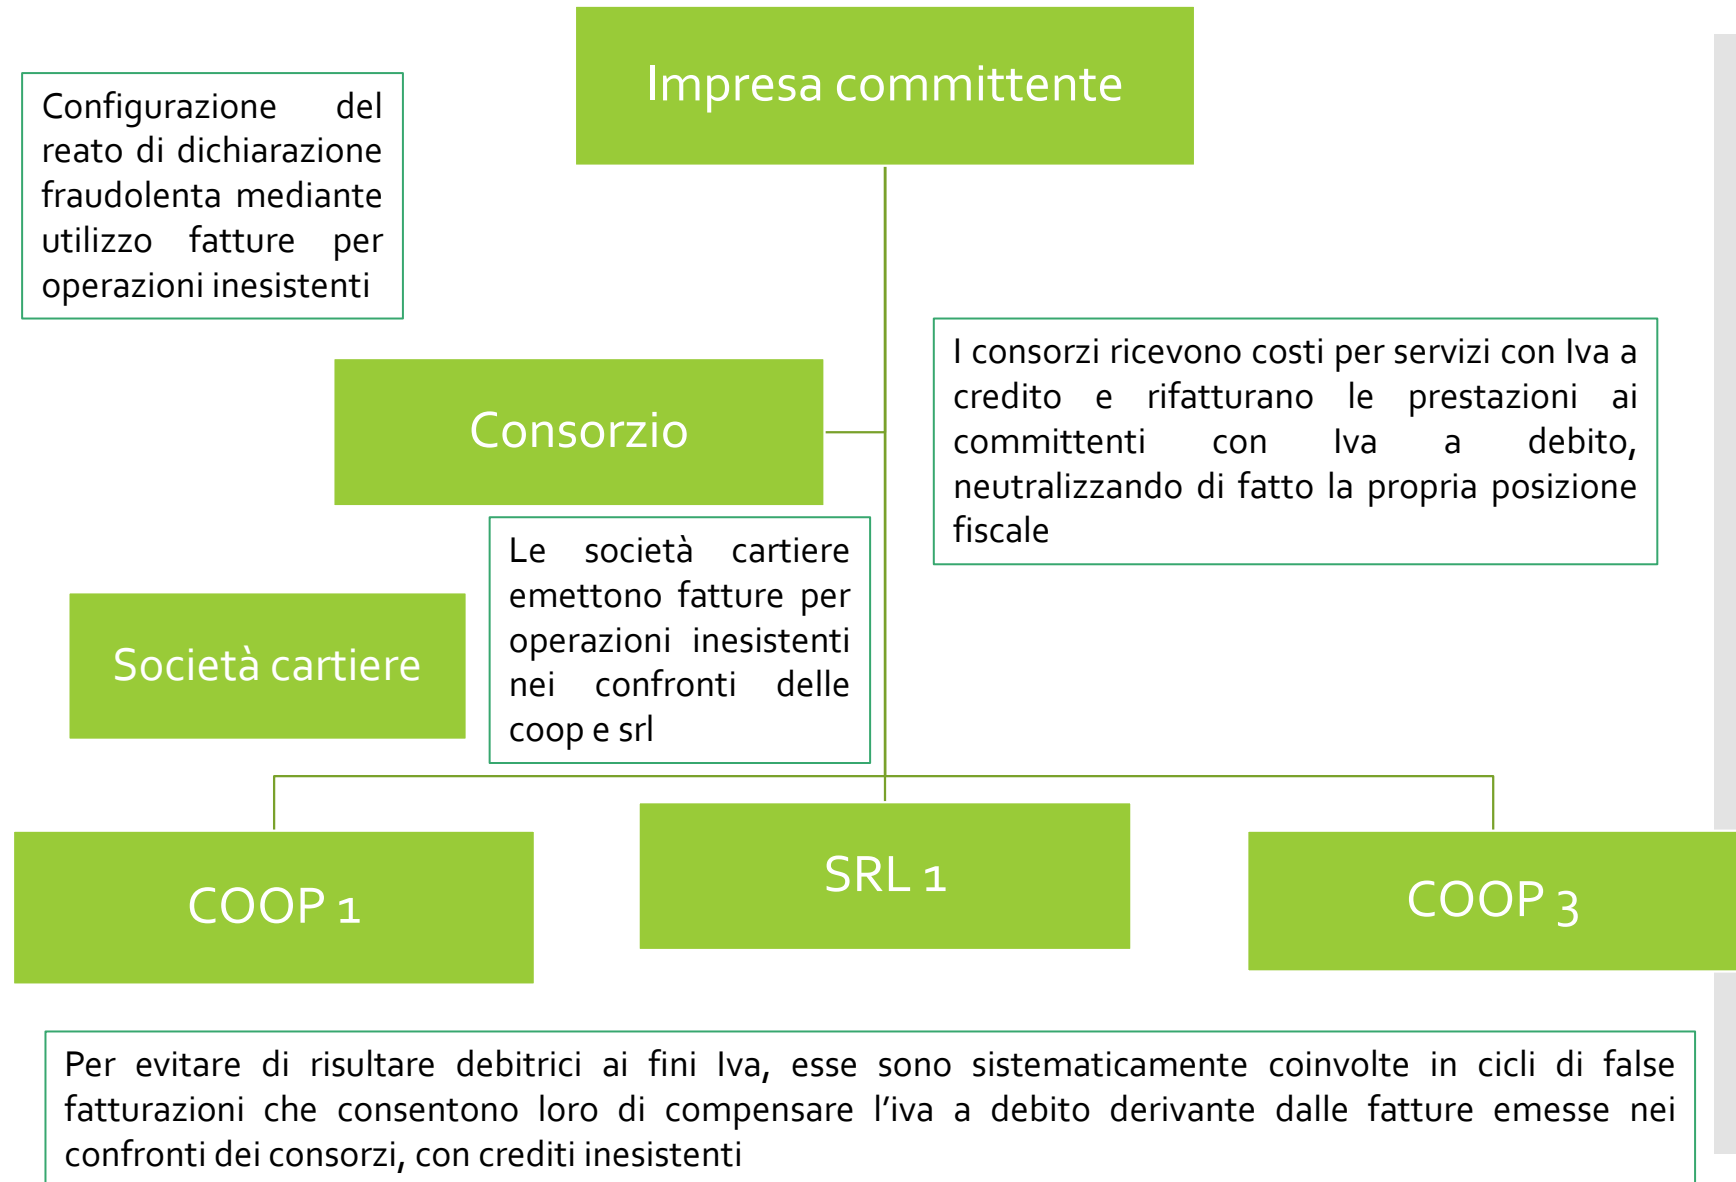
Configurazione del reato di dichiarazione fraudolenta mediante utilizzo fatture per operazioni inesistenti

Impresa committente

Consorzio

I consorzi ricevono costi per servizi con Iva a credito e rifatturano le prestazioni ai committenti con Iva a debito, neutralizzando di fatto la propria posizione fiscale

Società cartiere

Le società cartiere emettono fatture per operazioni inesistenti nei confronti delle coop e srl

COOP 1

SRL 1

COOP 3

Per evitare di risultare debitrici ai fini Iva, esse sono sistematicamente coinvolte in cicli di false fatturazioni che consentono loro di compensare l'iva a debito derivante dalle fatture emesse nei confronti dei consorzi, con crediti inesistenti